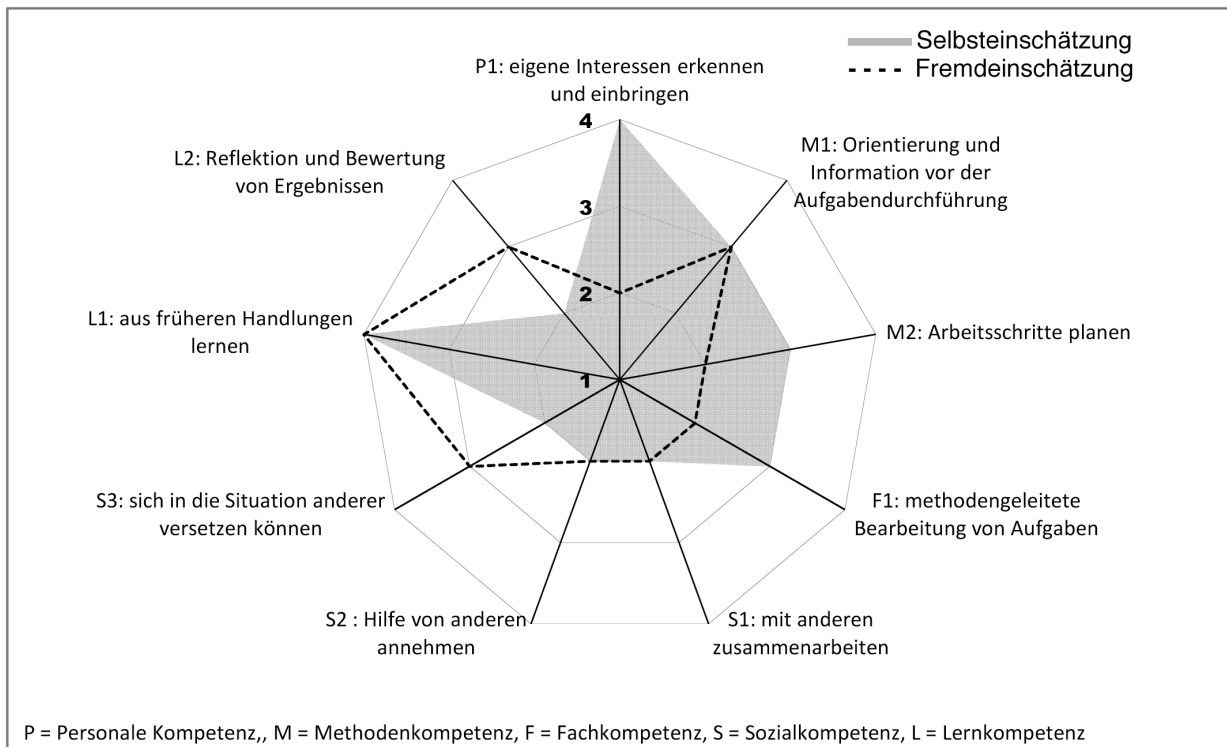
Selbsteinschätzung
Fremdeinschätzung

P1: eigene Interessen erkennen und einbringen

4

3

2

1

M1: Orientierung und Information vor der Aufgabendurchführung

L2: Reflektion und Bewertung von Ergebnissen

L1: aus früheren Handlungen lernen

M2: Arbeitsschritte planen

S3: sich in die Situation anderer versetzen können

F1: methodengeleitete Bearbeitung von Aufgaben

S2 : Hilfe von anderen annehmen

S1: mit anderen zusammenarbeiten

P = Personale Kompetenz,, M = Methodenkompetenz, F = Fachkompetenz, S = Sozialkompetenz, L = Lernkompetenz